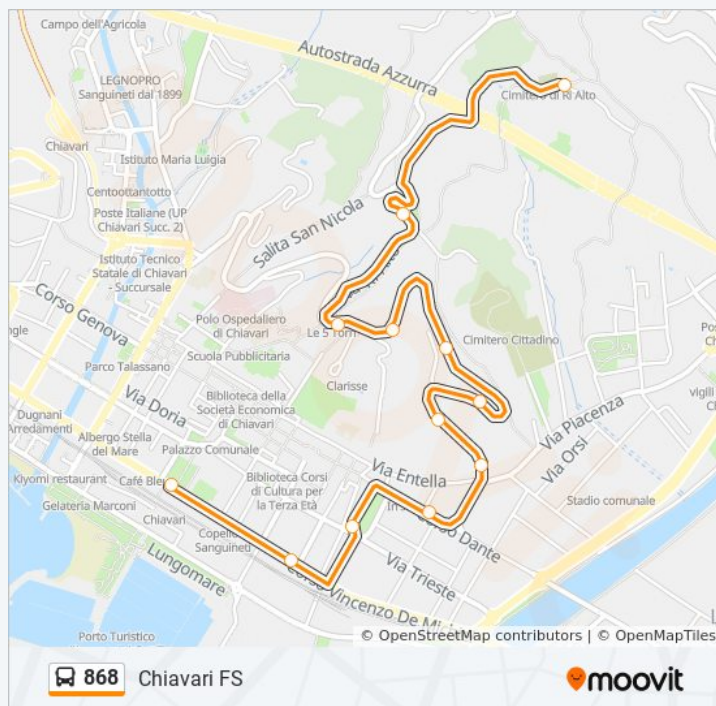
Campo dell'Agricola
Autostrada Azzurra
Cimitero di Rì Alto
LEGNOPRO Sanguineti dal 1899
Chiavari
Istituto Maria Luigia
Centoottantotto
Poste Italiane (UP Chiavari Succ. 2)
Salita San Nicola
Istituto Tecnico Statale di Chiavari - Succursale
Corso Genova
Polo Ospedaliero di Chiavari
Le 5 Torri
Cimitero Cittadino
Scuola Pubblicitaria
Parco Talassano
Clarisse
Via Doria
Biblioteca della Società Economica di Chiavari
Dugnani Arredamenti
Albergo Stella del Mare
Palazzo Comunale
Via Piacenza
Via Orsi
Via Entella
Biblioteca Corsi di Cultura per la Terza Età
Kiyomi restaurant
Café Bleu
Stadio comunale
Gelateria Marconi
Chiavari
Corso Dante
Copelli Sanguineti
Via Trieste
Lungomare
Corso Vincenzo De Mi
Porto Turistico
© OpenStreetMap contributors | © OpenMapTiles
868 Chiavari FS
moovit